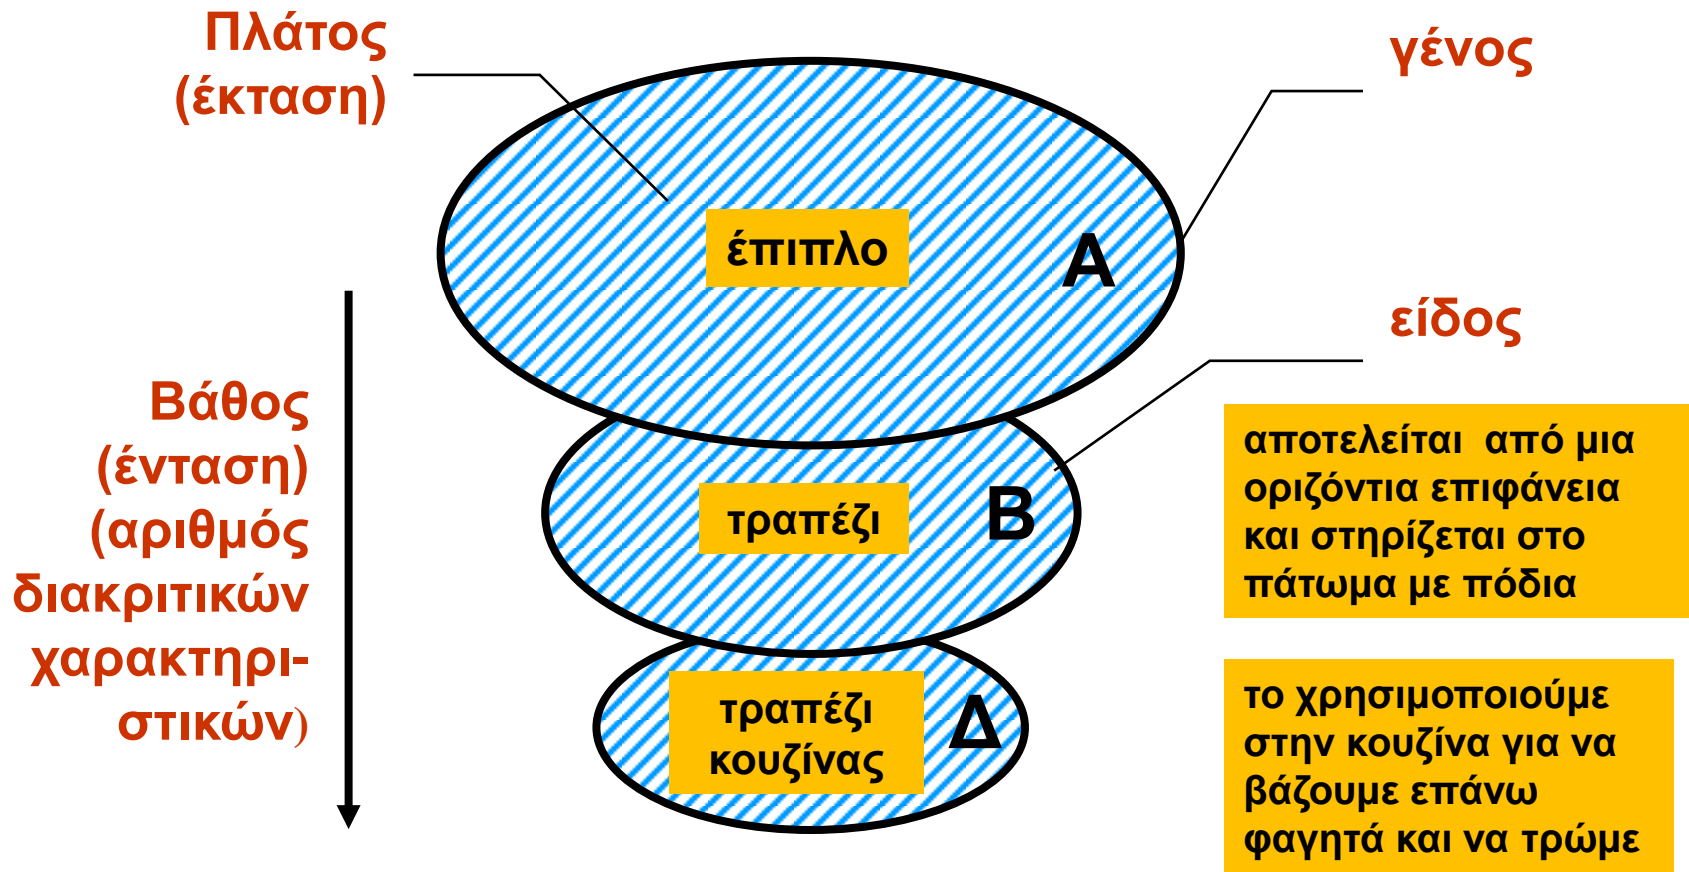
Πλάτος (έκταση)

γένος

έπιπλο

Α

είδος

Βάθος (ένταση) (αριθμός διακριτικών χαρακτηριστικών)

τραπέζι

Β

αποτελείται από μια οριζόντια επιφάνεια και στηρίζεται στο πάτωμα με πόδια

τραπέζι κουζίνας

Δ

το χρησιμοποιούμε στην κουζίνα για να βάζουμε επάνω φαγητά και να τρώμε